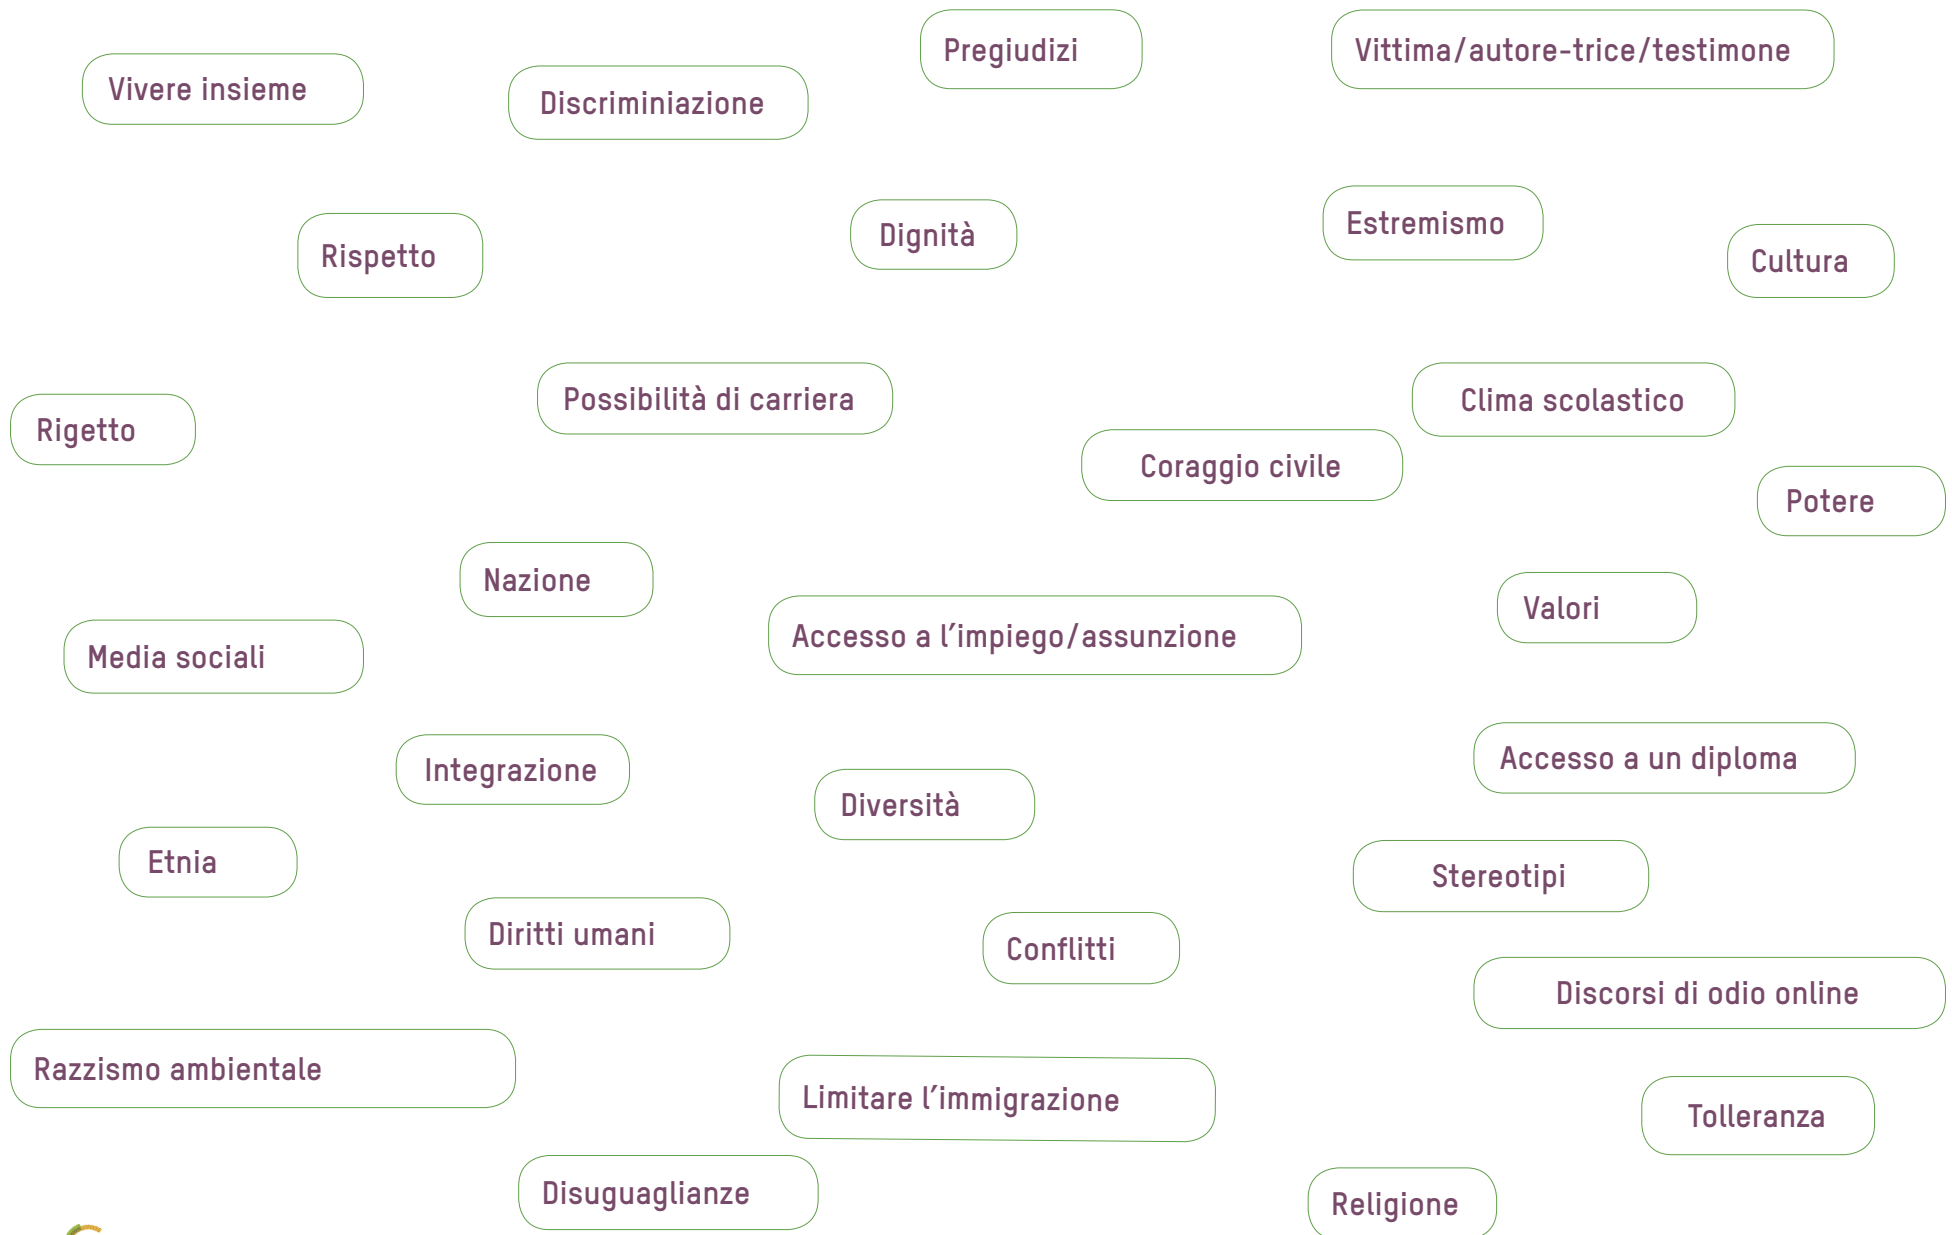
Pregiudizi

Vittima/autore-trice/testimone

Vivere insieme

Discriminiazione

Dignità

Estremismo

Rispetto

Cultura

Possibilità di carriera

Clima scolastico

Rigetto

Coraggio civile

Potere

Nazione

Valori

Accesso a l’impiego/assunzione

Media sociali

Accesso a un diploma

Integrazione

Diversità

Etnia

Stereotipi

Diritti umani

Conflitti

Discorsi di odio online

Razzismo ambientale

Limitare l’immigrazione

Tolleranza

Disuguaglianze

Religione